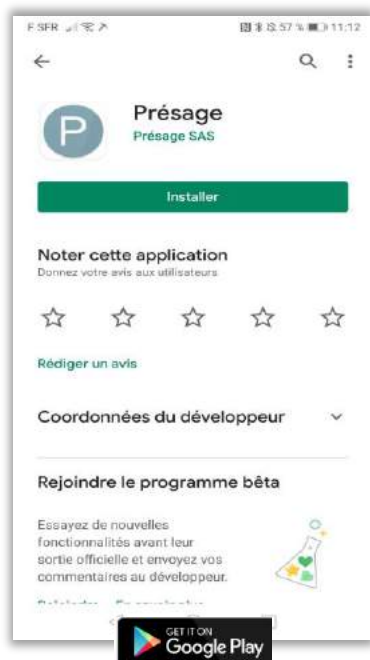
F SFR
57 % 11:12

Présage
Présage SAS

Installer

Noter cette application
Donnez votre avis aux utilisateurs

Rédiger un avis

Coordonnées du développeur

Rejoindre le programme bêta

Essayez de nouvelles fonctionnalités avant leur sortie officielle et envoyez vos commentaires au développeur.

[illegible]

GET IT ON
Google Play